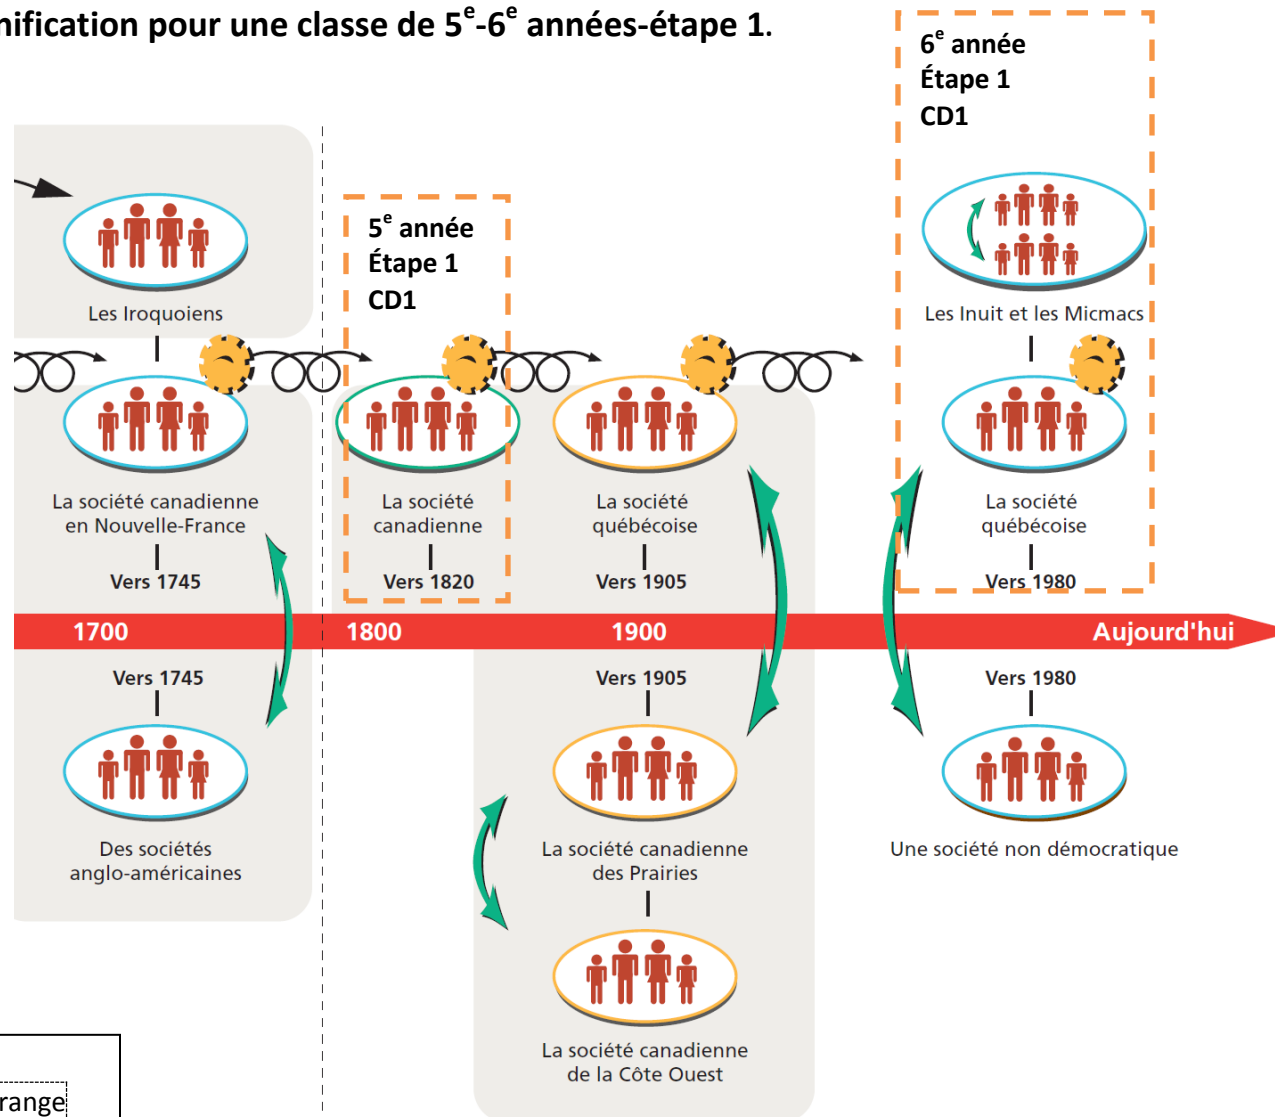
nification pour une classe de 5$^{e}$-6$^{e}$ années-étape 1.

6$^{e}$ année
Étape 1
CD1

5$^{e}$ année
Étape 1
CD1

Les Iroquoiens

Les Inuit et les Micmacs

La société canadienne en Nouvelle-France

Vers 1745

La société canadienne

Vers 1820

La société québécoise

Vers 1905

La société québécoise

Vers 1980

1700

1800

1900

Aujourd'hui

Vers 1745

Des sociétés anglo-américaines

Vers 1905

La société canadienne des Prairies

La société canadienne de la Côte Ouest

Vers 1980

Une société non démocratique

range